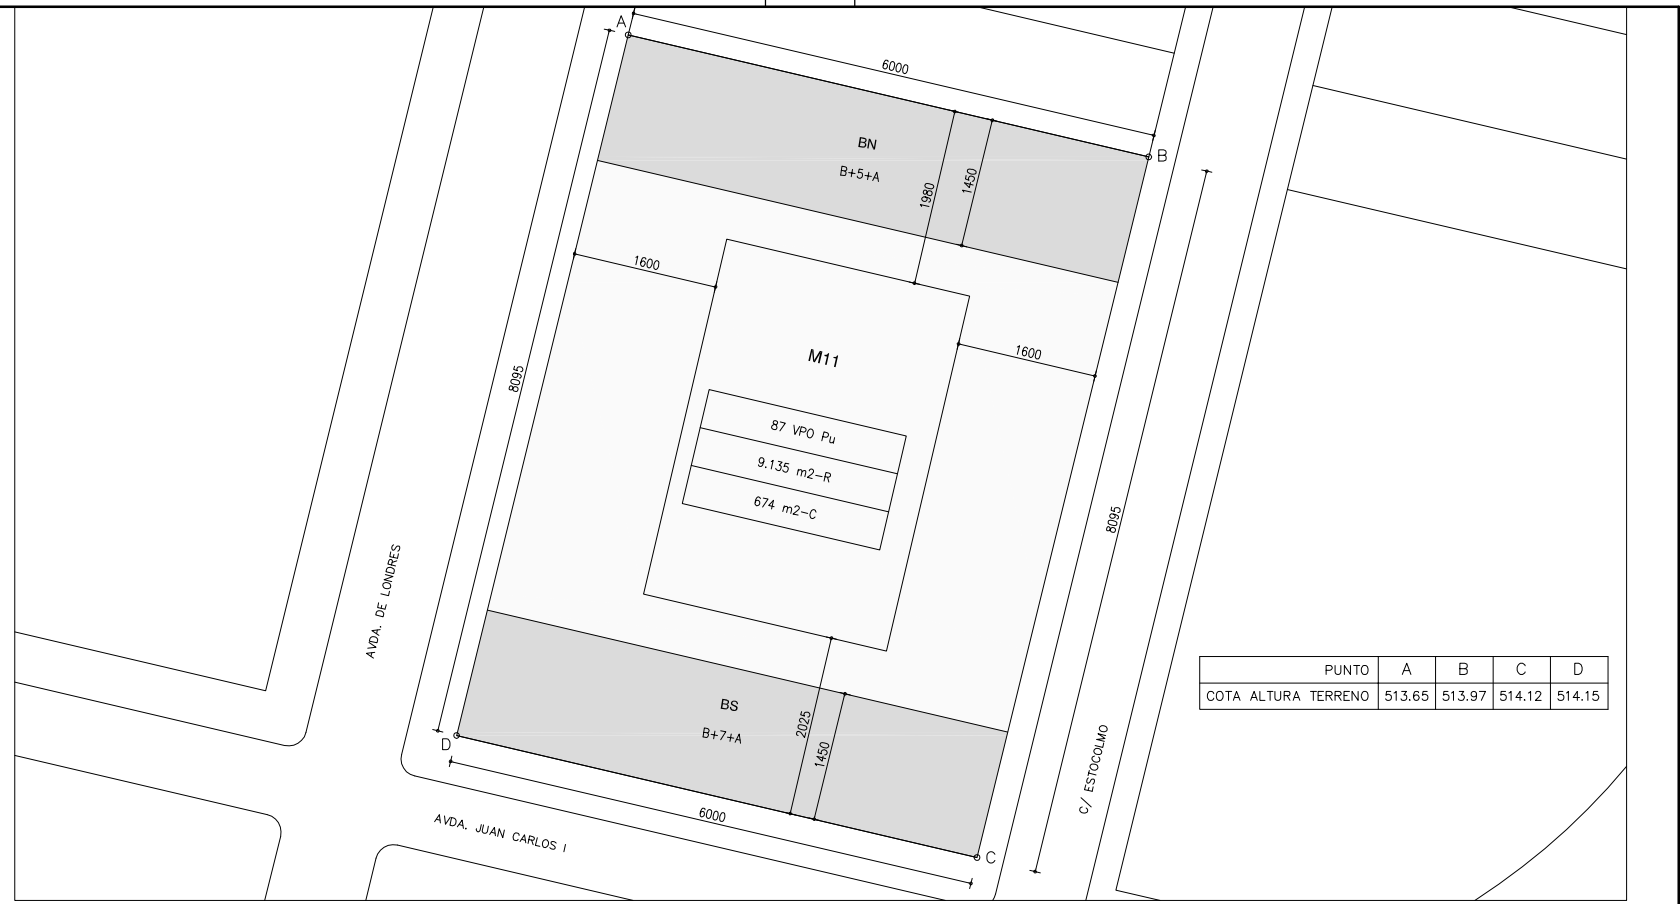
A
6000
B
BN
B+5+A
1980
1450
1600
M11
1600
8095
87 VPO Pu
9.135 m2-R
674 m2-C
8095
AVDA. DE LONDRES
BS
B+7+A
2025
1450
D
6000
C
AVDA. JUAN CARLOS I
C/ ESTOCOLMO

| PUNTO | A | B | C | D |
|---|---|---|---|---|
| COTA ALTURA TERRENO | 513.65 | 513.97 | 514.12 | 514.15 |